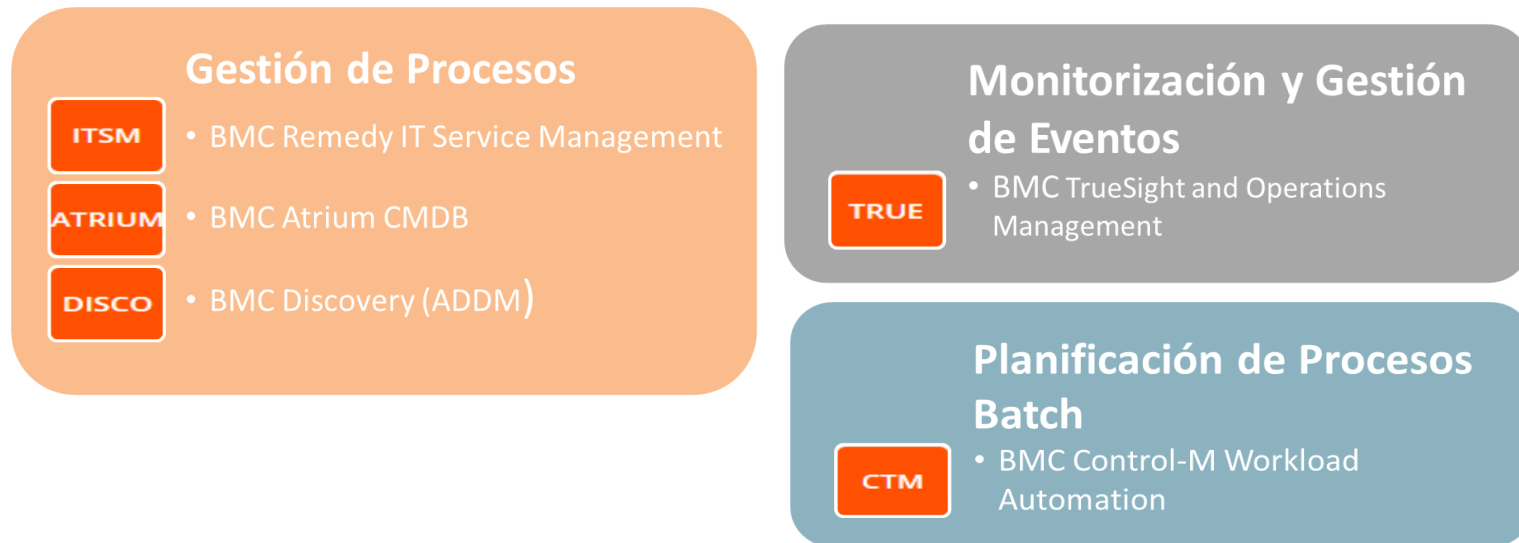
Gestión de Procesos

ITSM
• BMC Remedy IT Service Management

ATRIUM
• BMC Atrium CMDB

DISCO
• BMC Discovery (ADDM)

Monitorización y Gestión de Eventos

TRUE
• BMC TrueSight and Operations Management

Planificación de Procesos Batch

CTM
• BMC Control-M Workload Automation